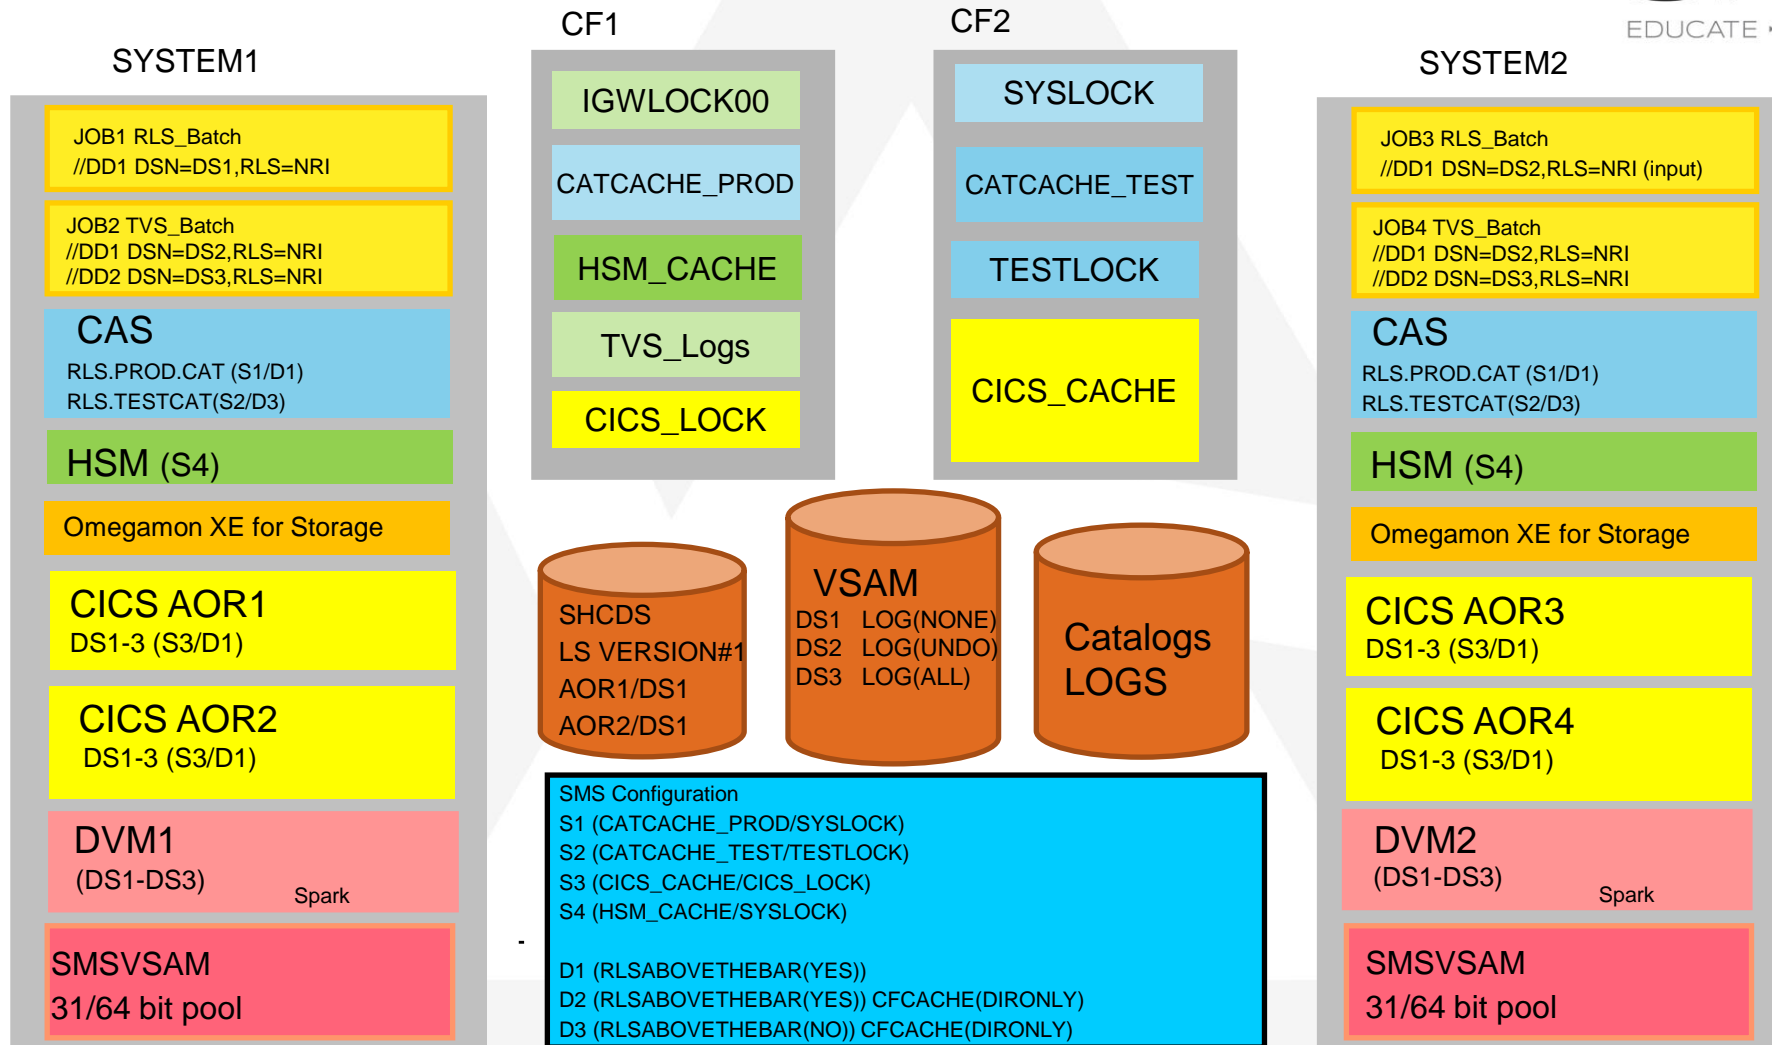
EDUCATE

SYSTEM1

JOB1 RLS_Batch
//DD1 DSN=DS1,RLS=NRI

JOB2 TVS_Batch
//DD1 DSN=DS2,RLS=NRI
//DD2 DSN=DS3,RLS=NRI

CAS
RLS.PROD.CAT (S1/D1)
RLS.TESTCAT(S2/D3)

HSM (S4)

Omegamon XE for Storage

CICS AOR1
DS1-3 (S3/D1)

CICS AOR2
DS1-3 (S3/D1)

DVM1
(DS1-DS3)
Spark

SMSVSAM
31/64 bit pool

CF1

IGWLOCK00

CATCACHE_PROD

HSM_CACHE

TVS_Logs

CICS_LOCK

CF2

SYSLOCK

CATCACHE_TEST

TESTLOCK

CICS_CACHE

SHCDS
LS VERSION#1
AOR1/DS1
AOR2/DS1

VSAM
DS1 LOG(NONE)
DS2 LOG(UNDO)
DS3 LOG(ALL)

Catalogs
LOGS

SMS Configuration
S1 (CATCACHE_PROD/SYSLOCK)
S2 (CATCACHE_TEST/TESTLOCK)
S3 (CICS_CACHE/CICS_LOCK)
S4 (HSM_CACHE/SYSLOCK)

D1 (RLSABOVETHEBAR(YES))
D2 (RLSABOVETHEBAR(YES)) CFCACHE(DIRONLY)
D3 (RLSABOVETHEBAR(NO)) CFCACHE(DIRONLY)

SYSTEM2

JOB3 RLS_Batch
//DD1 DSN=DS2,RLS=NRI (input)

JOB4 TVS_Batch
//DD1 DSN=DS2,RLS=NRI
//DD2 DSN=DS3,RLS=NRI

CAS
RLS.PROD.CAT (S1/D1)
RLS.TESTCAT(S2/D3)

HSM (S4)

Omegamon XE for Storage

CICS AOR3
DS1-3 (S3/D1)

CICS AOR4
DS1-3 (S3/D1)

DVM2
(DS1-DS3)
Spark

SMSVSAM
31/64 bit pool